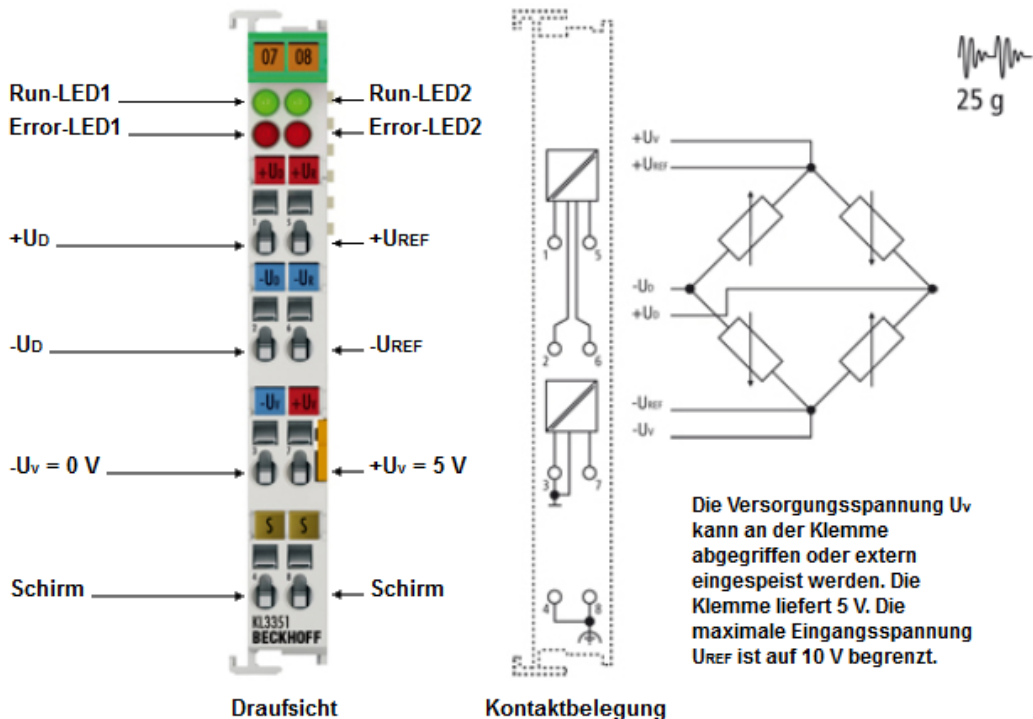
07 08

Run-LED1
Run-LED2
Error-LED1
Error-LED2

+UD
-UD

+UD
+UREF

-UD
-UR

-UD
-UREF

-UV
+UV

-UV = 0 V
+UV = 5 V

S S

Schirm
Schirm

KL3351
BECKHOFF

Draufsicht

1 5
2 6
3 7
4 8

Kontaktbelegung

+UV
+UREF
-UD
+UD
-UREF
-UV

25 g

Die Versorgungsspannung UV kann an der Klemme abgegriffen oder extern eingespeist werden. Die Klemme liefert 5 V. Die maximale Eingangsspannung UREF ist auf 10 V begrenzt.